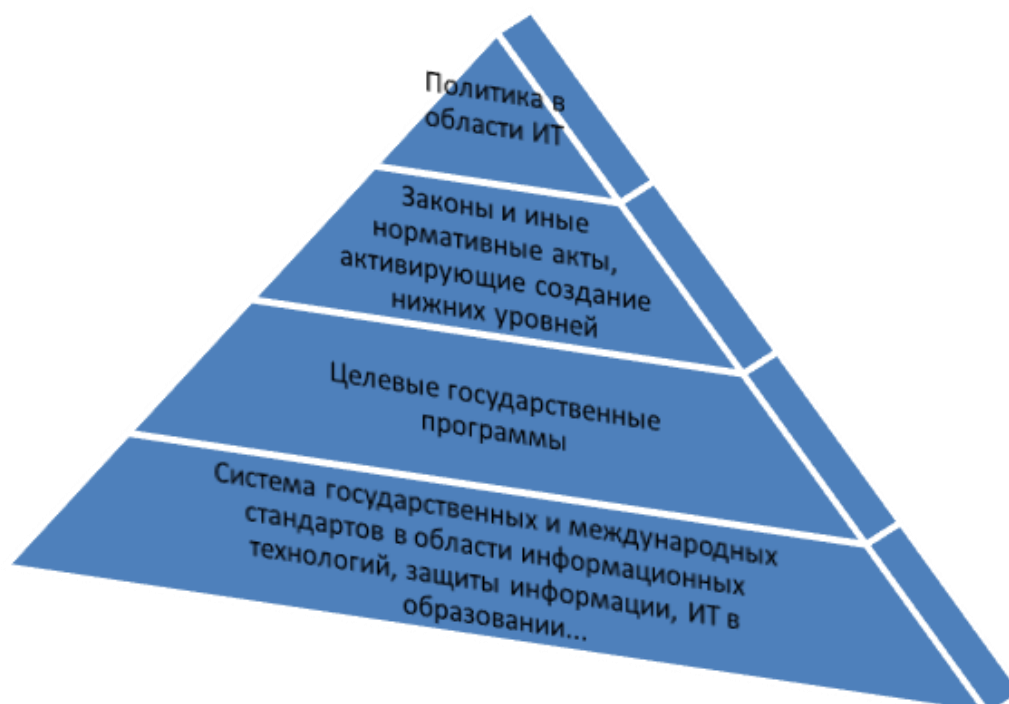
Политика в области ИТ

Законы и иные нормативные акты, активирующие создание нижних уровней

Целевые государственные программы

Система государственных и международных стандартов в области информационных технологий, защиты информации, ИТ в образовании...